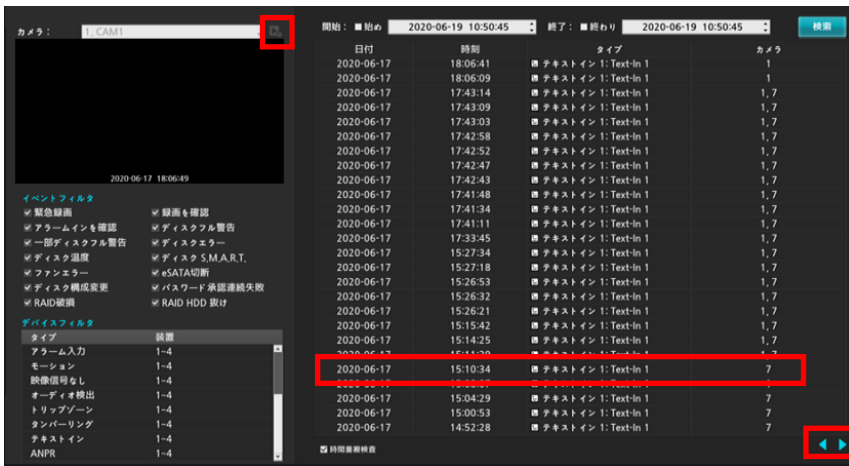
カメラ: 1. CAM1

2020-06-17 18:06:49

イベントフィルタ
緊急録画
録画を確認
アラームインを確認
ディスクフル警告
一部ディスクフル警告
ディスクエラー
ディスク温度
ディスク S.M.A.R.T.
ファンエラー
eSATA切断
ディスク構成変更
パスワード承認連続失敗
RAID破損
RAID HDD 抜け

デバイスフィルタ
| タイプ | 装置 |
|---|---|
| アラーム入力 | 1~4 |
| モーション | 1~4 |
| 映像信号なし | 1~4 |
| オーディオ検出 | 1~4 |
| トリップゾーン | 1~4 |
| タンパーリング | 1~4 |
| テキストイン | 1~4 |
| ANPR | 1~4 |

開始: 始め 2020-06-19 10:50:45 終了: 終わり 2020-06-19 10:50:45 検索

| 日付 | 時刻 | タイプ | カメラ |
|---|---|---|---|
| 2020-06-17 | 18:06:41 | テキストイン 1: Text-In 1 | 1 |
| 2020-06-17 | 18:06:09 | テキストイン 1: Text-In 1 | 1 |
| 2020-06-17 | 17:43:14 | テキストイン 1: Text-In 1 | 1, 7 |
| 2020-06-17 | 17:43:09 | テキストイン 1: Text-In 1 | 1, 7 |
| 2020-06-17 | 17:43:03 | テキストイン 1: Text-In 1 | 1, 7 |
| 2020-06-17 | 17:42:58 | テキストイン 1: Text-In 1 | 1, 7 |
| 2020-06-17 | 17:42:52 | テキストイン 1: Text-In 1 | 1, 7 |
| 2020-06-17 | 17:42:47 | テキストイン 1: Text-In 1 | 1, 7 |
| 2020-06-17 | 17:42:43 | テキストイン 1: Text-In 1 | 1, 7 |
| 2020-06-17 | 17:41:48 | テキストイン 1: Text-In 1 | 1, 7 |
| 2020-06-17 | 17:41:34 | テキストイン 1: Text-In 1 | 1, 7 |
| 2020-06-17 | 17:41:11 | テキストイン 1: Text-In 1 | 1, 7 |
| 2020-06-17 | 17:33:45 | テキストイン 1: Text-In 1 | 1, 7 |
| 2020-06-17 | 15:27:34 | テキストイン 1: Text-In 1 | 1, 7 |
| 2020-06-17 | 15:27:18 | テキストイン 1: Text-In 1 | 1, 7 |
| 2020-06-17 | 15:26:53 | テキストイン 1: Text-In 1 | 1, 7 |
| 2020-06-17 | 15:26:32 | テキストイン 1: Text-In 1 | 1, 7 |
| 2020-06-17 | 15:26:21 | テキストイン 1: Text-In 1 | 1, 7 |
| 2020-06-17 | 15:15:42 | テキストイン 1: Text-In 1 | 1, 7 |
| 2020-06-17 | 15:14:25 | テキストイン 1: Text-In 1 | 1, 7 |
| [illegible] | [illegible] | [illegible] | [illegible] |
| 2020-06-17 | 15:10:34 | テキストイン 1: Text-In 1 | 7 |
| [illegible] | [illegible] | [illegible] | |
| 2020-06-17 | 15:04:29 | テキストイン 1: Text-In 1 | 7 |
| 2020-06-17 | 15:00:53 | テキストイン 1: Text-In 1 | 7 |
| 2020-06-17 | 14:52:28 | テキストイン 1: Text-In 1 | 7 |

時間重複検査